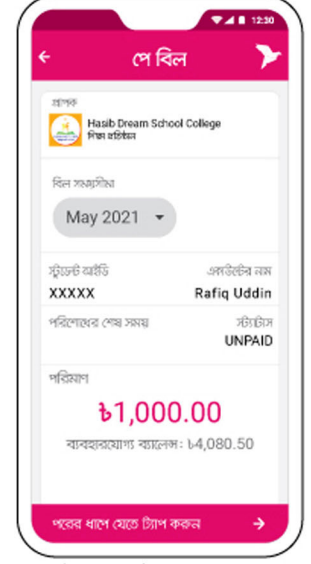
12:30

পে বিল

প্রাপক
Hasib Dream School College
শিক্ষা প্রতিষ্ঠান

বিল সময়সীমা
May 2021

স্টুডেন্ট আইডি
XXXXX

একাউন্টের নাম
Rafiq Uddin

পরিশোধের শেষ সময়

স্ট্যাটাস
UNPAID

পরিমাণ
৳1,000.00
ব্যবহারযোগ্য ব্যালেন্স: ৳4,080.50

পরের ধাপে যেতে ট্যাপ করুন